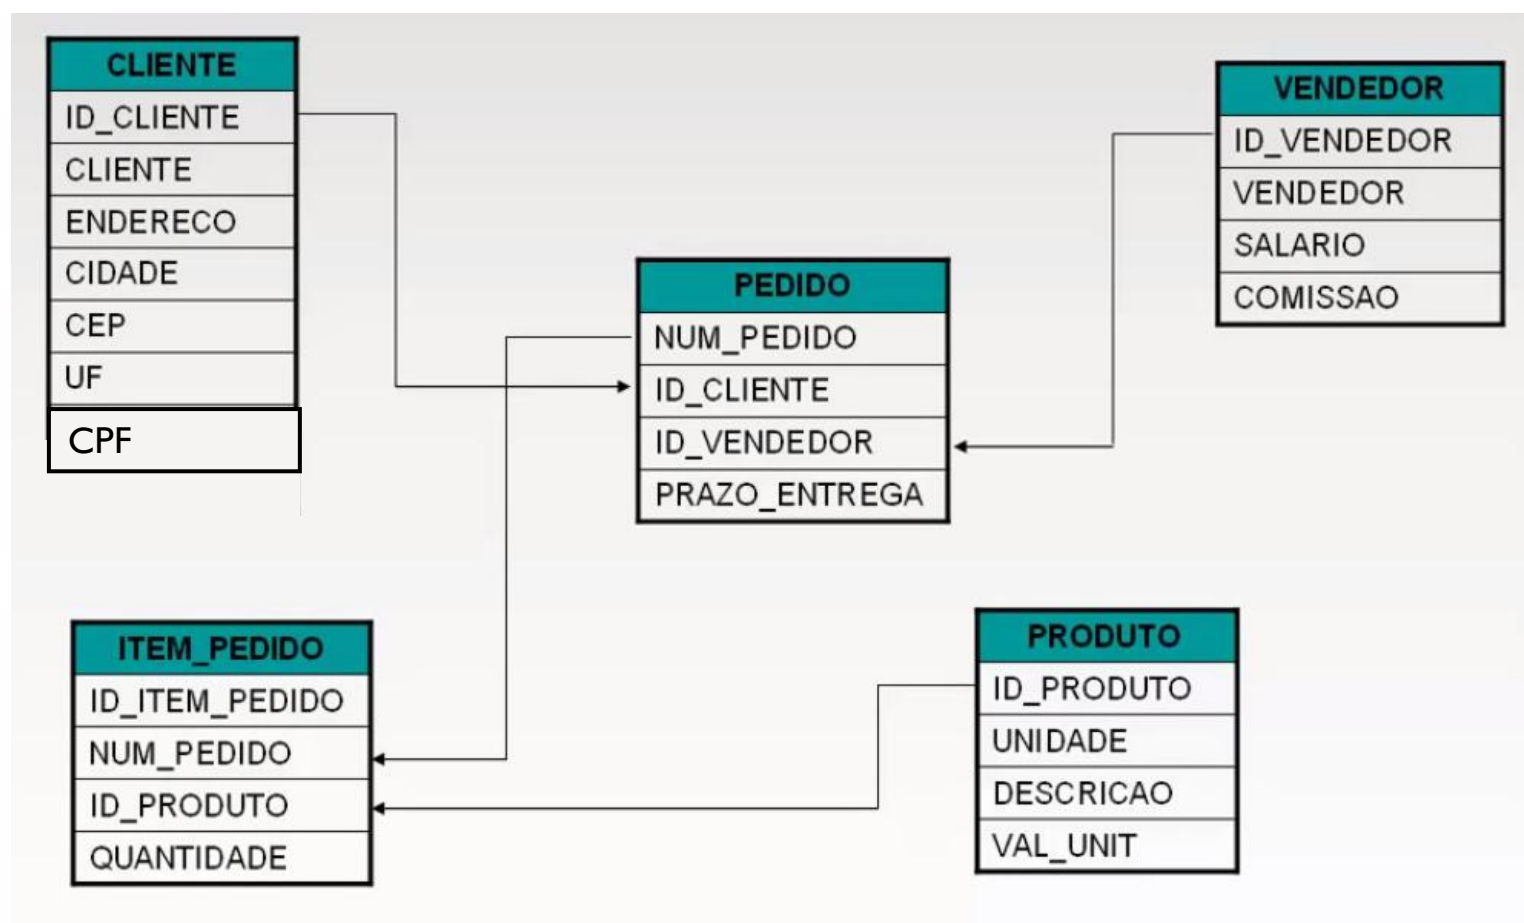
CLIENTE
ID_CLIENTE
CLIENTE
ENDERECO
CIDADE
CEP
UF
CPF

VENDEDOR
ID_VENDEDOR
VENDEDOR
SALARIO
COMISSAO

PEDIDO
NUM_PEDIDO
ID_CLIENTE
ID_VENDEDOR
PRAZO_ENTREGA

ITEM_PEDIDO
ID_ITEM_PEDIDO
NUM_PEDIDO
ID_PRODUTO
QUANTIDADE

PRODUTO
ID_PRODUTO
UNIDADE
DESCRICAO
VAL_UNIT